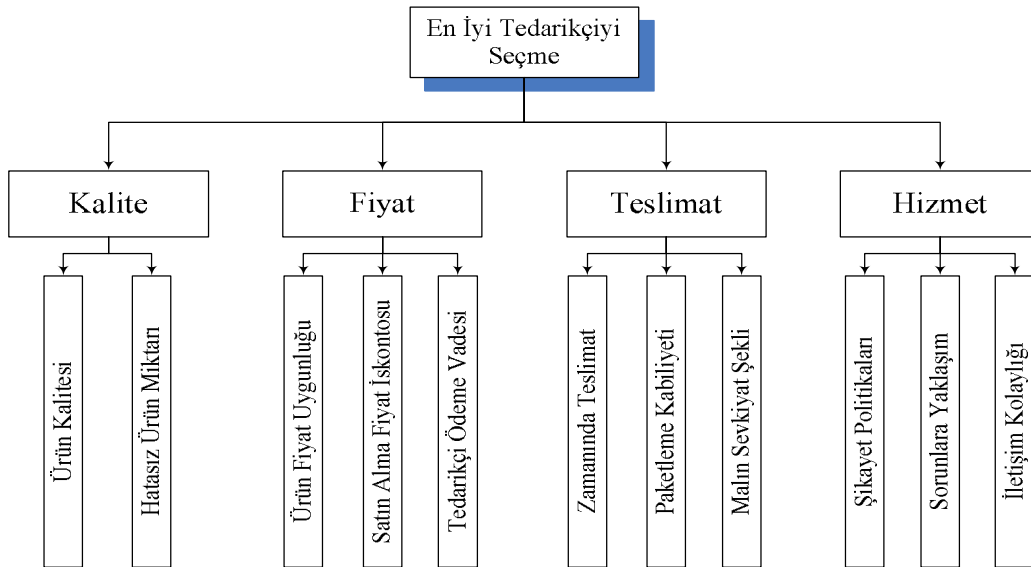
En İyi Tedarikçiyi Seçme

Kalite

Ürün Kalitesi

Hatasız Ürün Miktarı

Fiyat

Ürün Fiyat Uygunluğu

Satın Alma Fiyat İskontosu

Tedarikçi Ödeme Vadesi

Teslimat

Zamanında Teslimat

Paketleme Kabiliyeti

Malın Sevkiyat Şekli

Hizmet

Şikayet Politikaları

Sorunlara Yaklaşım

İletişim Kolaylığı